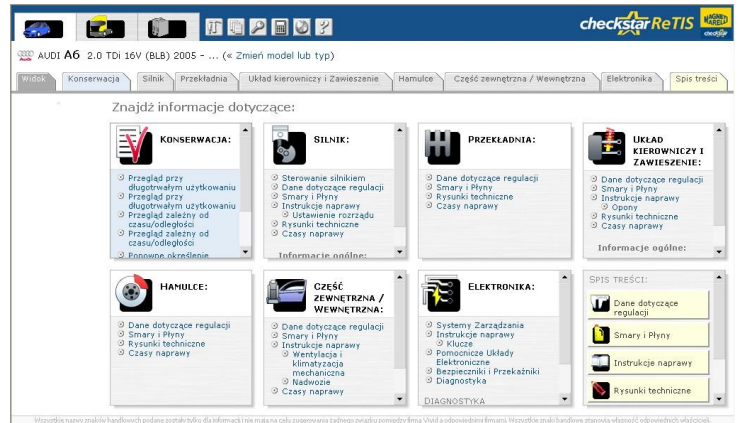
checkstar ReTIS

MAGNETI MARELLI checkstar

AUDI A6 2.0 TDi 16V (BLB) 2005 - ... (« Zmień model lub typ)

Widok | Konserwacja | Silnik | Przekładnia | Układ kierowniczy i Zawieszenie | Hamulce | Część zewnętrzna / Wewnętrzna | Elektronika | Spis treści

Znajdź informacje dotyczące:

KONSERWACJA:
Przegląd przy długotrwałym użytkowaniu
Przegląd przy długotrwałym użytkowaniu
Przegląd zależny od czasu/odległości
Przegląd zależny od czasu/odległości
Ponowne określenie

SILNIK:
Sterowanie silnikiem
Dane dotyczące regulacji
Smary i Płyny
Instrukcje naprawy
Ustawienie rozrządu
Rysunki techniczne
Czasy naprawy
Informacje ogólne:

PRZEKŁADNIA:
Dane dotyczące regulacji
Smary i Płyny
Rysunki techniczne
Czasy naprawy

UKŁAD KIEROWNICZY I ZAWIESZENIE:
Dane dotyczące regulacji
Smary i Płyny
Instrukcje naprawy
Opony
Rysunki techniczne
Czasy naprawy
Informacje ogólne:

HAMULCE:
Dane dotyczące regulacji
Smary i Płyny
Rysunki techniczne
Czasy naprawy

CZĘŚĆ ZEWNĘTRZNA / WEWNĘTRZNA:
Dane dotyczące regulacji
Smary i Płyny
Instrukcje naprawy
Wentylacja i klimatyzacja mechaniczna
Nadwozie
Czasy naprawy

ELEKTRONIKA:
Systemy Zarządzania
Instrukcje naprawy
Klucze
Pomocnicze Układy Elektroniczne
Bezpieczniki i Przekaźniki
Diagnostyka
DIAGNOSTYKA

SPIS TREŚCI:
Dane dotyczące regulacji
Smary i Płyny
Instrukcje naprawy
Rysunki techniczne

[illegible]